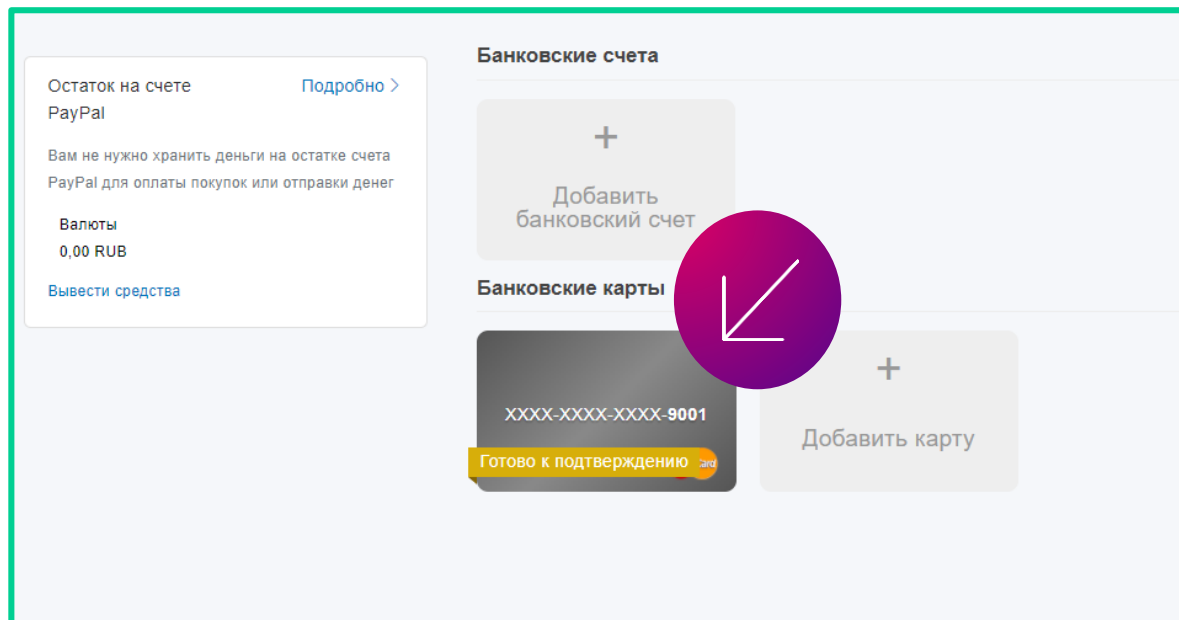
Остаток на счете PayPal

Подробно >

Вам не нужно хранить деньги на остатке счета PayPal для оплаты покупок или отправки денег

Валюты
0,00 RUB

Вывести средства

Банковские счета

+
Добавить банковский счет

Банковские карты

XXXX-XXXX-XXXX-9001

Готово к подтверждению

+
Добавить карту